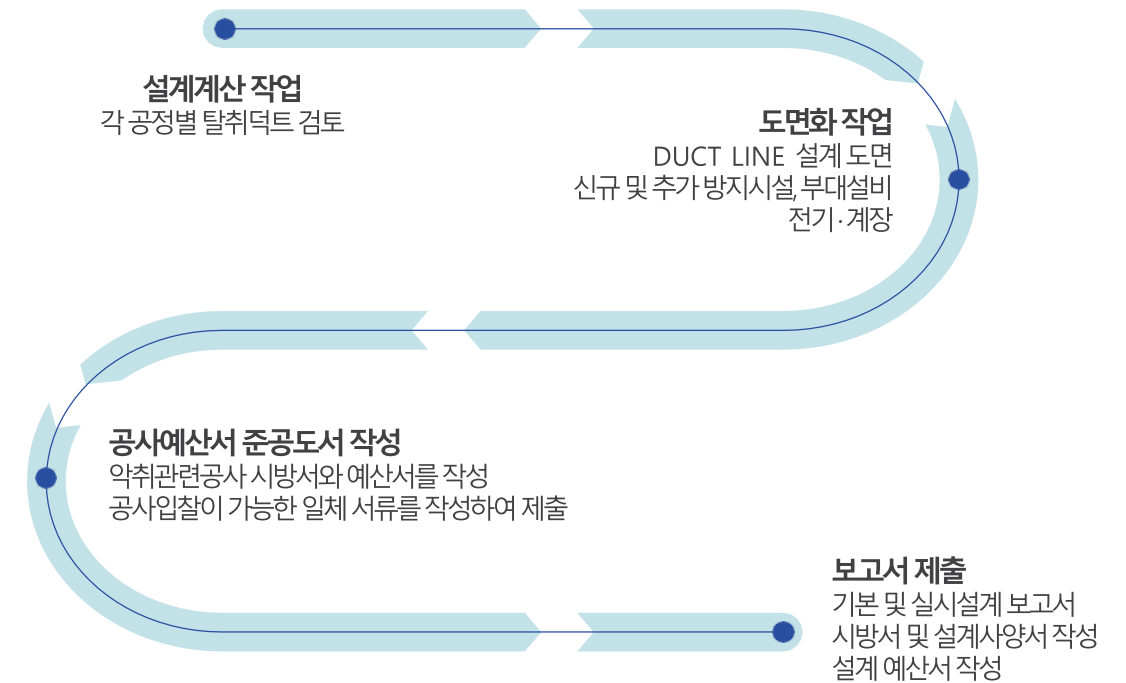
설계계산 작업
각 공정별 탈취덕트 검토

도면화 작업
DUCT LINE 설계 도면
신규 및 추가 방지시설, 부대설비
전기·계장

공사예산서 준공도서 작성
악취관련공사 시방서와 예산서를 작성
공사입찰이 가능한 일체 서류를 작성하여 제출

보고서 제출
기본 및 실시설계 보고서
시방서 및 설계사양서 작성
설계 예산서 작성